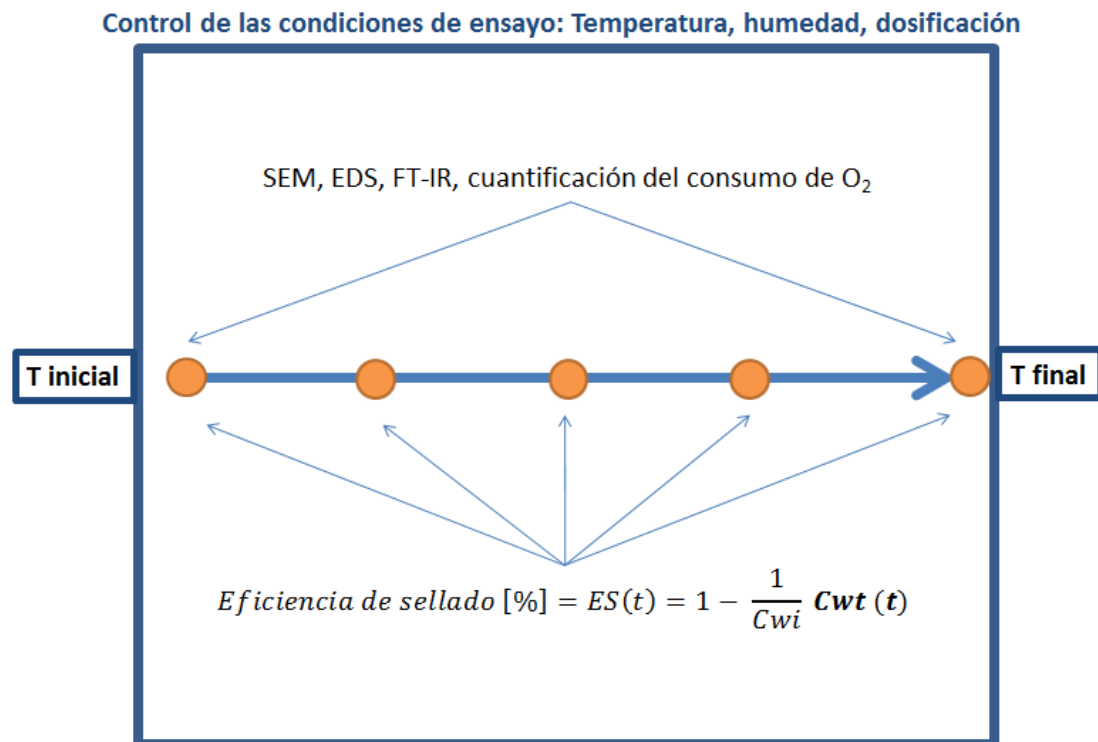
Control de las condiciones de ensayo: Temperatura, humedad, dosificación

SEM, EDS, FT-IR, cuantificación del consumo de $O_2$

T inicial

T final

$Eficiencia\ de\ sellado\ [\%] = ES(t) = 1 - \frac{1}{Cwi}\ \boldsymbol{Cwt\ (t)}$